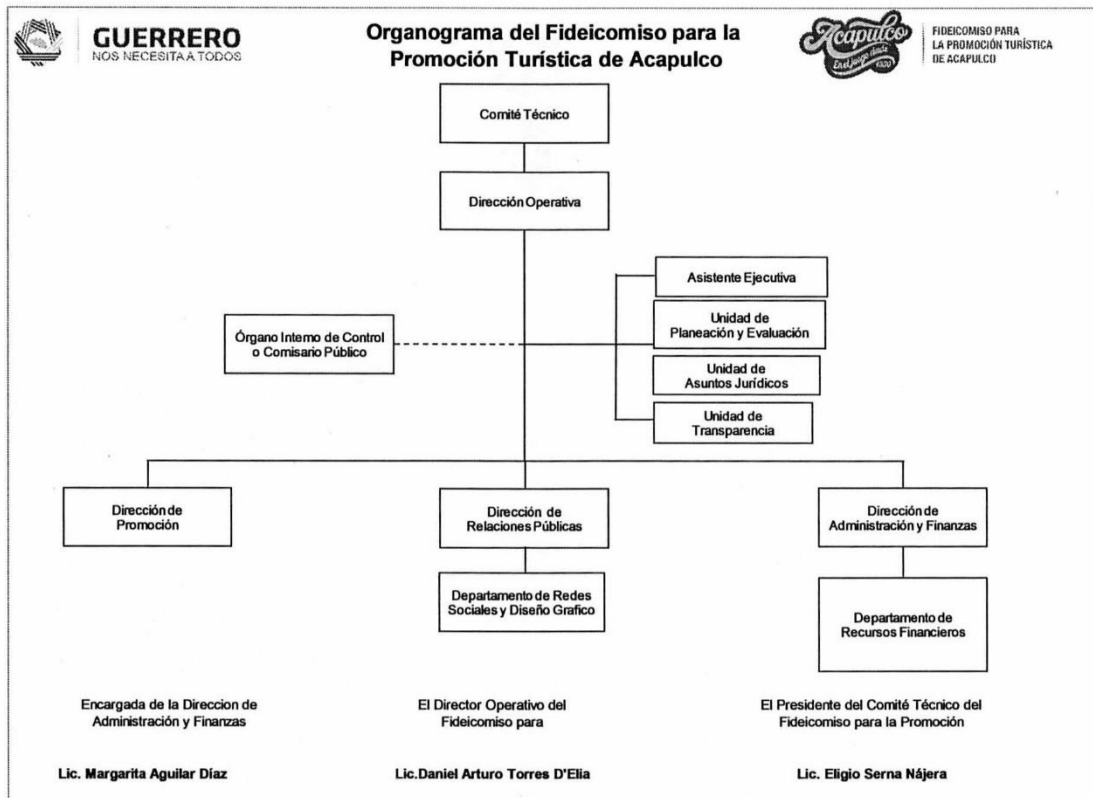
GUERRERO
NOS NECESITA A TODOS

Organograma del Fideicomiso para la Promoción Turística de Acapulco

Acapulco
En el juego desde 1920

FIDEICOMISO PARA LA PROMOCIÓN TURÍSTICA DE ACAPULCO

Comité Técnico

Dirección Operativa

Asistente Ejecutiva

Unidad de Planeación y Evaluación

Órgano Interno de Control o Comisario Público

Unidad de Asuntos Jurídicos

Unidad de Transparencia

Dirección de Promoción

Dirección de Relaciones Públicas

Dirección de Administración y Finanzas

Departamento de Redes Sociales y Diseño Grafico

Departamento de Recursos Financieros

Encargada de la Direccion de Administración y Finanzas

El Director Operativo del Fideicomiso para

El Presidente del Comité Técnico del Fideicomiso para la Promoción

Lic. Margarita Aguilar Díaz

Lic.Daniel Arturo Torres D'Elia

Lic. Eligio Serna Nájera